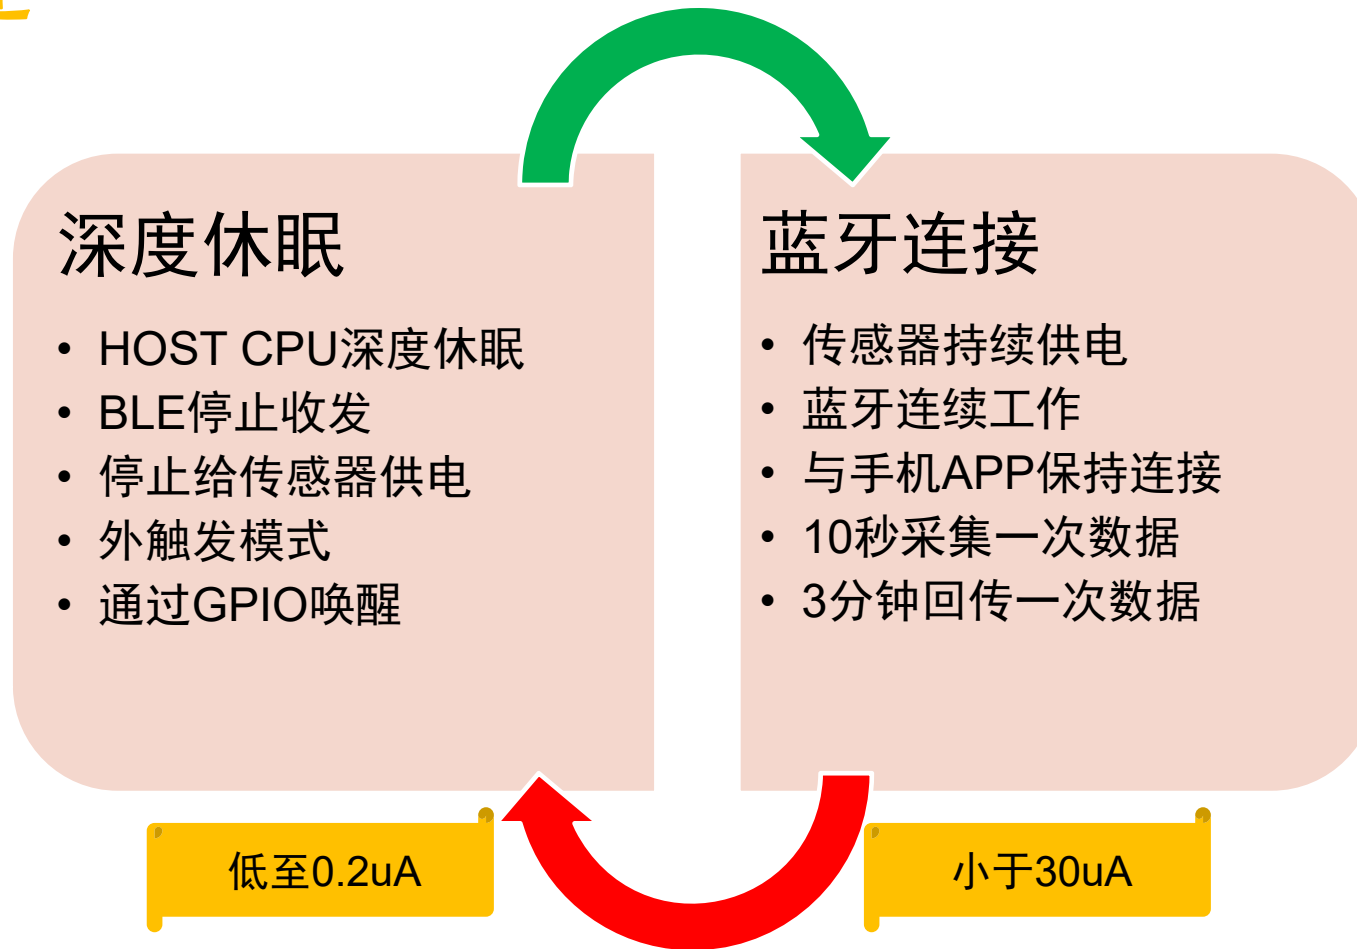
深度休眠

• HOST CPU深度休眠
• BLE停止收发
• 停止给传感器供电
• 外触发模式
• 通过GPIO唤醒

蓝牙连接

• 传感器持续供电
• 蓝牙连续工作
• 与手机APP保持连接
• 10秒采集一次数据
• 3分钟回传一次数据

低至0.2uA

小于30uA